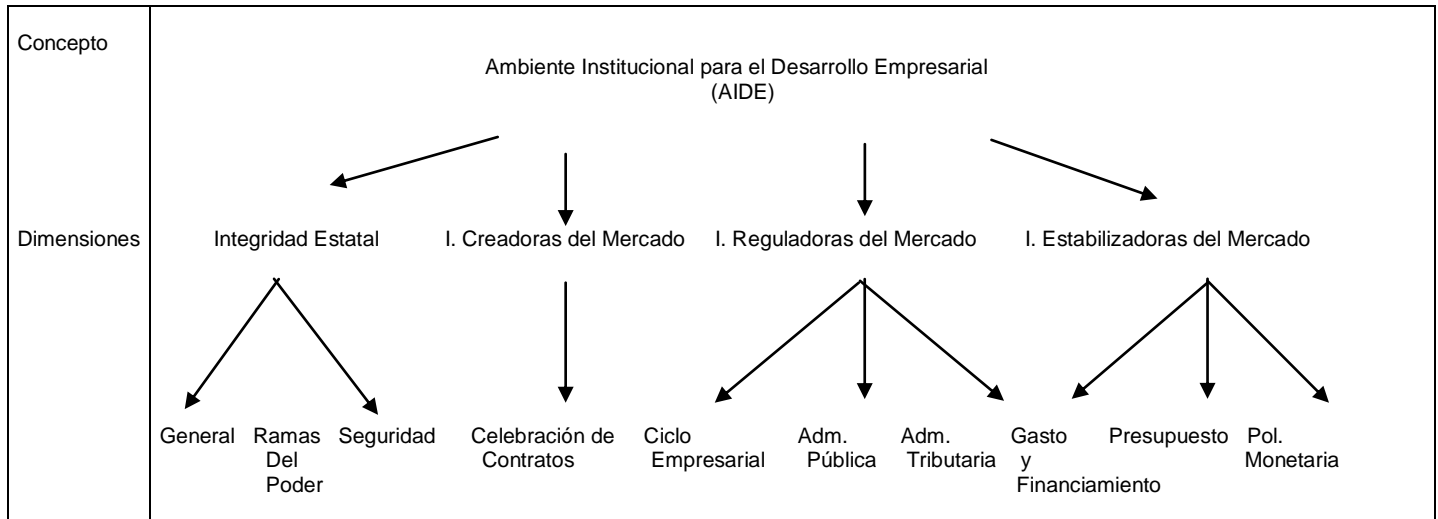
Concepto

Ambiente Institucional para el Desarrollo Empresarial (AIDE)

Dimensiones

Integridad Estatal

I. Creadoras del Mercado

I. Reguladoras del Mercado

I. Estabilizadoras del Mercado

General

Ramas Del Poder

Seguridad

Celebración de Contratos

Ciclo Empresarial

Adm. Pública

Adm. Tributaria

Gasto y Financiamiento

Presupuesto

Pol. Monetaria